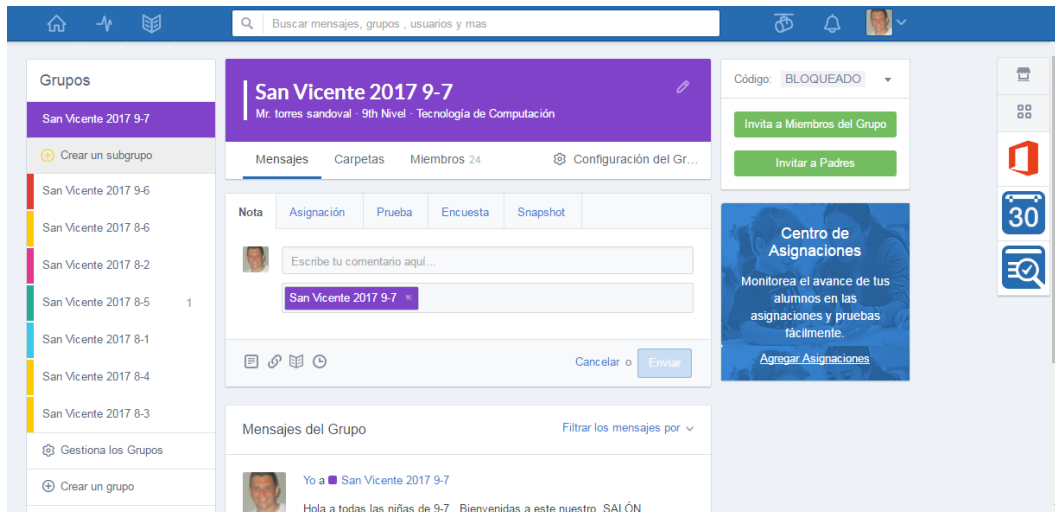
Buscar mensajes, grupos , usuarios y mas

Grupos
San Vicente 2017 9-7
Crear un subgrupo
San Vicente 2017 9-6
San Vicente 2017 8-6
San Vicente 2017 8-2
San Vicente 2017 8-5 1
San Vicente 2017 8-1
San Vicente 2017 8-4
San Vicente 2017 8-3
Gestiona los Grupos
Crear un grupo

San Vicente 2017 9-7
Mr. torres sandoval · 9th Nivel · Tecnología de Computación
Mensajes Carpetas Miembros 24 Configuración del Gr...

Nota Asignación Prueba Encuesta Snapshot
Escribe tu comentario aquí...
San Vicente 2017 9-7 ×
Cancelar o Enviar

Mensajes del Grupo
Filtrar los mensajes por
Yo a San Vicente 2017 9-7
Hola a todas las niñas de 9-7. Bienvenidas a este nuestro SALÓN

Código: BLOQUEADO
Invita a Miembros del Grupo
Invitar a Padres

Centro de Asignaciones
Monitorea el avance de tus alumnos en las asignaciones y pruebas fácilmente.
Agregar Asignaciones

30